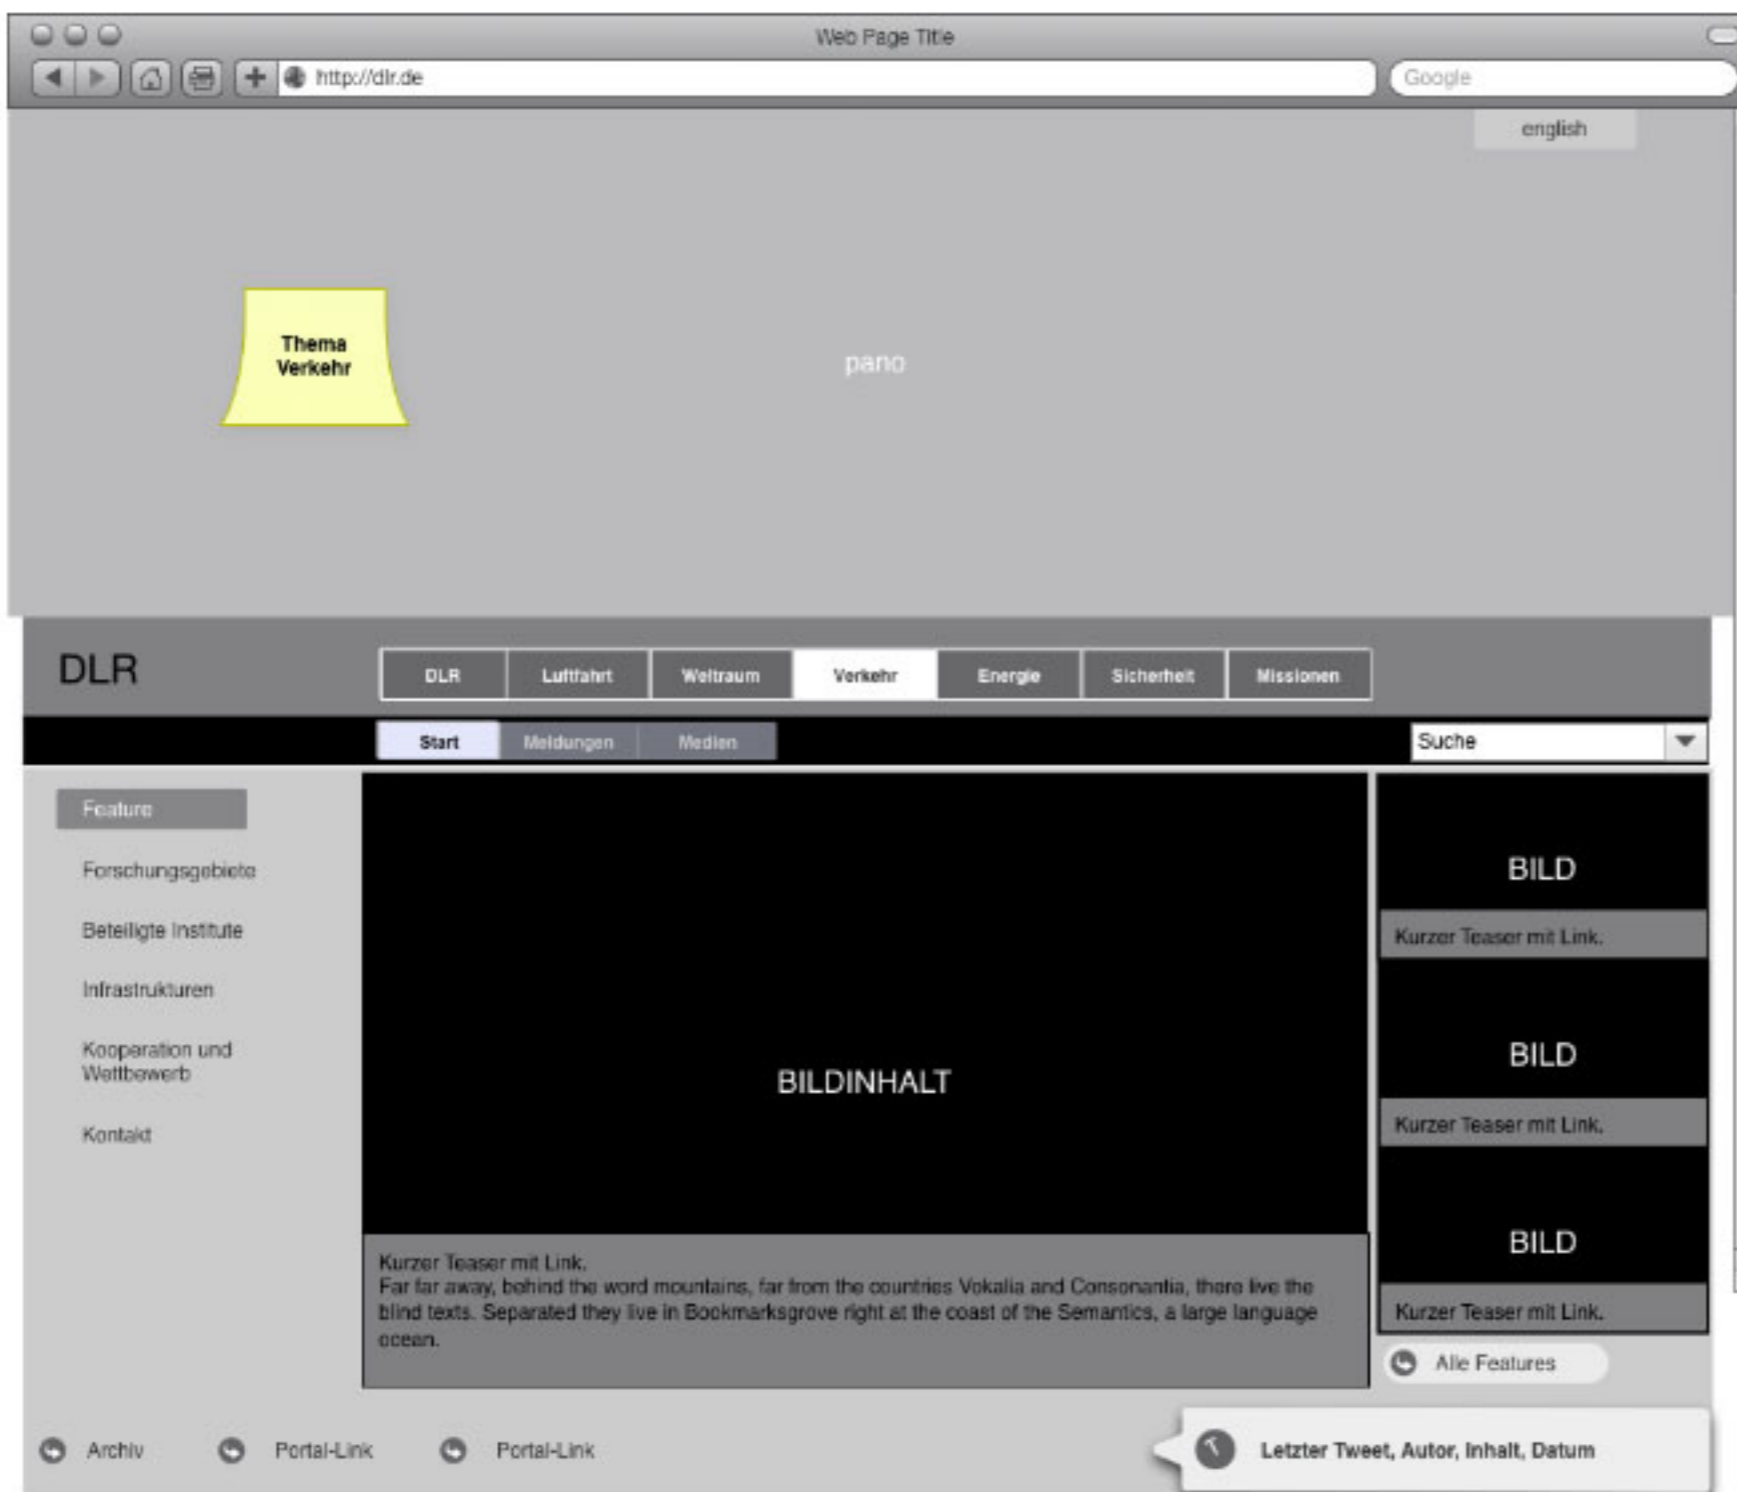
Web Page Title

http://dlr.de

Google

english

Thema Verkehr

pano

DLR

DLR | Luftfahrt | Weltraum | Verkehr | Energie | Sicherheit | Missionen

Start | Meldungen | Medien

Suche

Feature

Forschungsgebiete

Beteiligte Institute

Infrastrukturen

Kooperation und Wettbewerb

Kontakt

BILDINHALT

Kurzer Teaser mit Link.
Far far away, behind the word mountains, far from the countries Vokalia and Consonantia, there live the blind texts. Separated they live in Bookmarksgrove right at the coast of the Semantics, a large language ocean.

BILD

Kurzer Teaser mit Link.

BILD

Kurzer Teaser mit Link.

BILD

Kurzer Teaser mit Link.

Alle Features

Archiv

Portal-Link

Portal-Link

Letzter Tweet, Autor, Inhalt, Datum